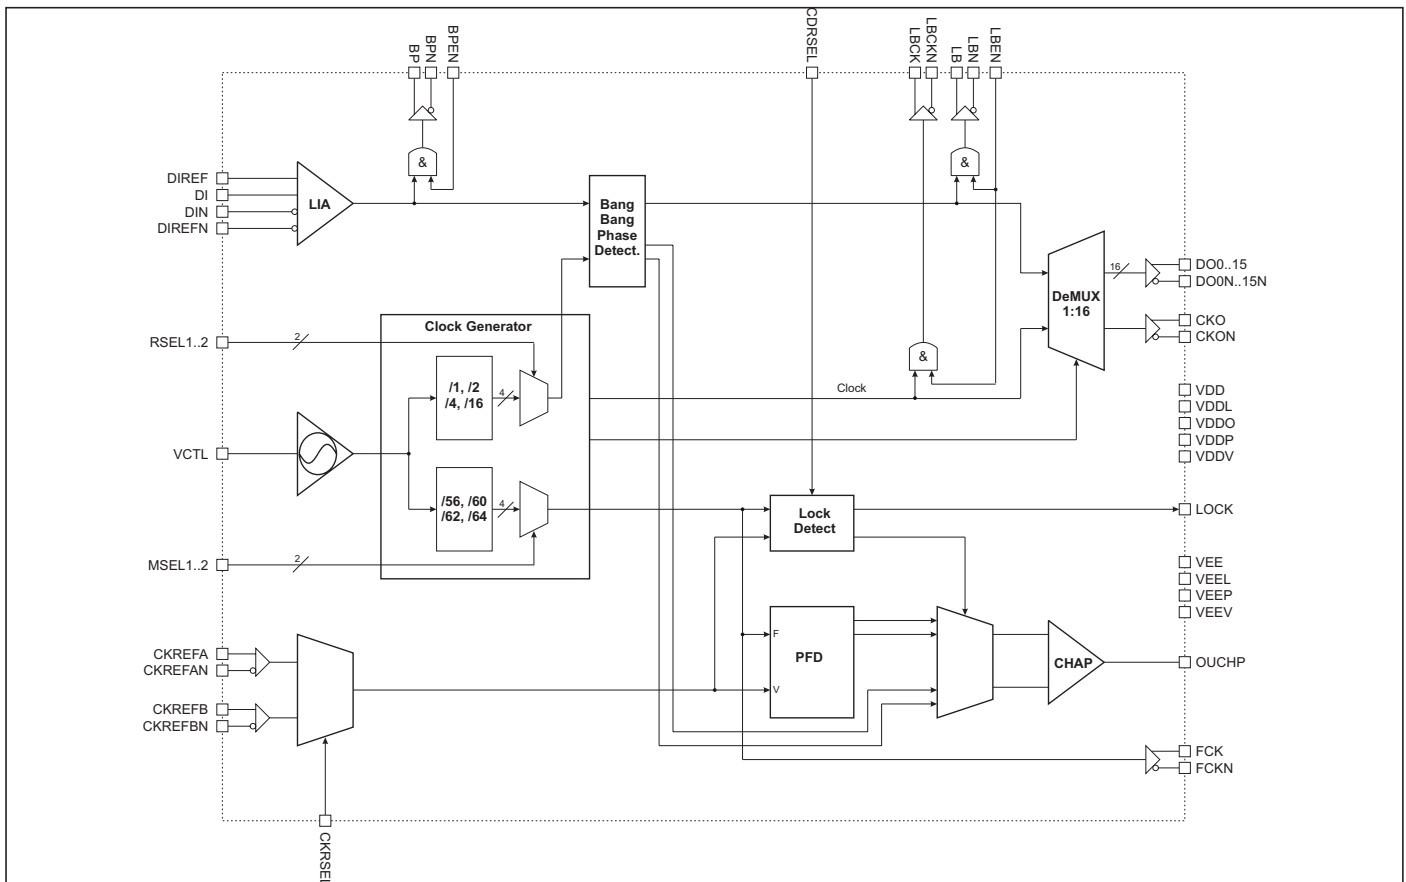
BP
BPN
BPEN
CDRSEL
LBCK
LBCKN
LB
LBN
LBEN

&
&

DIREF
DI
DIN
DIREFN

LIA

Bang Bang Phase Detect.

DeMUX 1:16

16

DO0..15
DO0N..15N
CKO
CKON

RSEL1..2
2

Clock Generator

/1, /2 /4, /16
4

&

Clock

VDD
VDDL
VDDO
VDDP
VDDV

VCTL

/56, /60 /62, /64
4

Lock Detect

LOCK

MSEL1..2
2

VEE
VEEL
VEEP
VEEV

CKREFA
CKREFAN

F
PFD
V

CHAP

OUCHP

CKREFB
CKREFBN

FCK
FCKN

CKRSEL